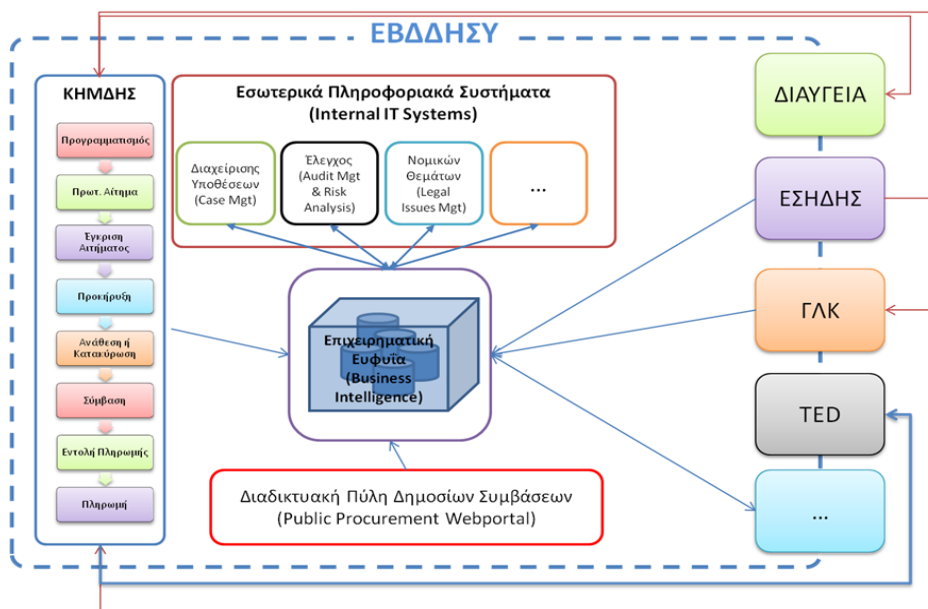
ΕΒΔΔΗΣΥ

ΚΗΜΔΗΣ

Προγραμματισμός

Πρωτ. Αίτημα

Έγκριση Αιτήματος

Προκήρυξη

Ανάθεση ή Κατακύρωση

Σύμβαση

Εντολή Πληρωμής

Πληρωμή

Εσωτερικά Πληροφοριακά Συστήματα (Internal IT Systems)

Διαχείρισης Υποθέσεων (Case Mgt)

Έλεγχος (Audit Mgt & Risk Analysis)

Νομικών Θεμάτων (Legal Issues Mgt)

...

Επιχειρηματική Ευφυΐα (Business Intelligence)

Διαδικτυακή Πύλη Δημοσίων Συμβάσεων (Public Procurement Webportal)

ΔΙΑΥΓΕΙΑ

ΕΣΗΔΗΣ

ΓΛΚ

TED

...